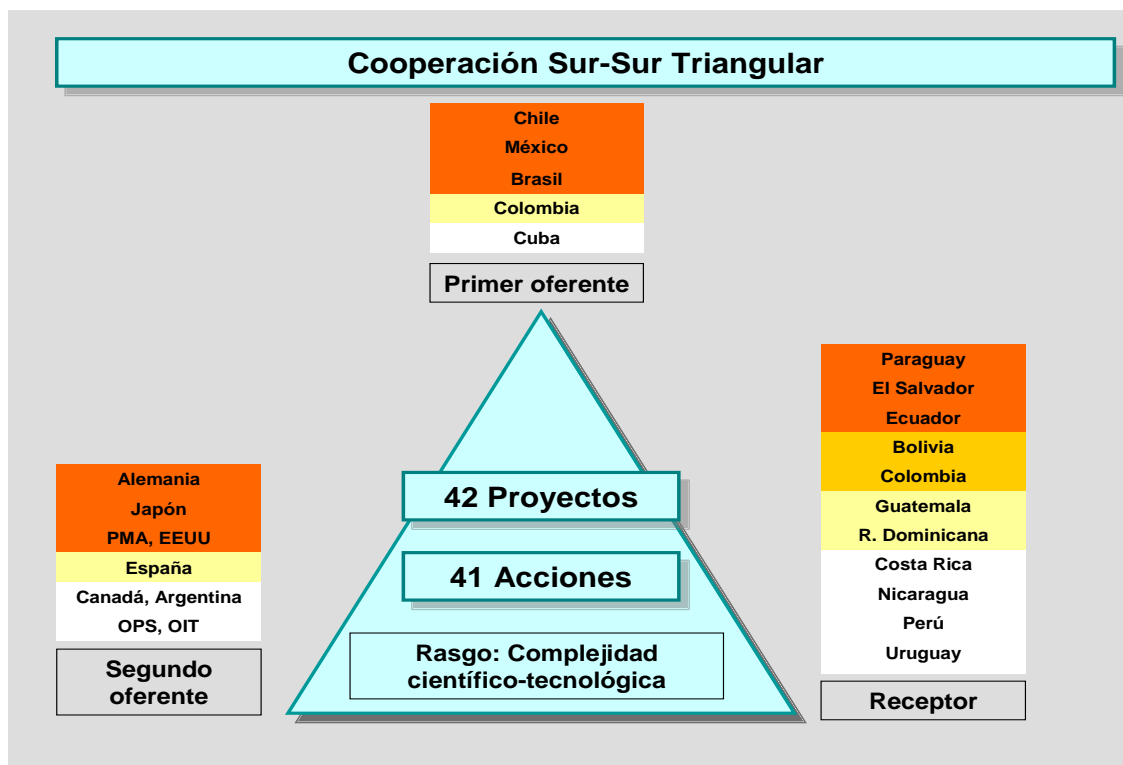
Cooperación Sur-Sur Triangular

Chile
México
Brasil
Colombia
Cuba

Primer oferente

Alemania
Japón
PMA, EEUU
España
Canadá, Argentina
OPS, OIT

Segundo oferente

42 Proyectos

41 Acciones

Rasgo: Complejidad científico-tecnológica

Paraguay
El Salvador
Ecuador
Bolivia
Colombia
Guatemala
R. Dominicana
Costa Rica
Nicaragua
Perú
Uruguay

Receptor